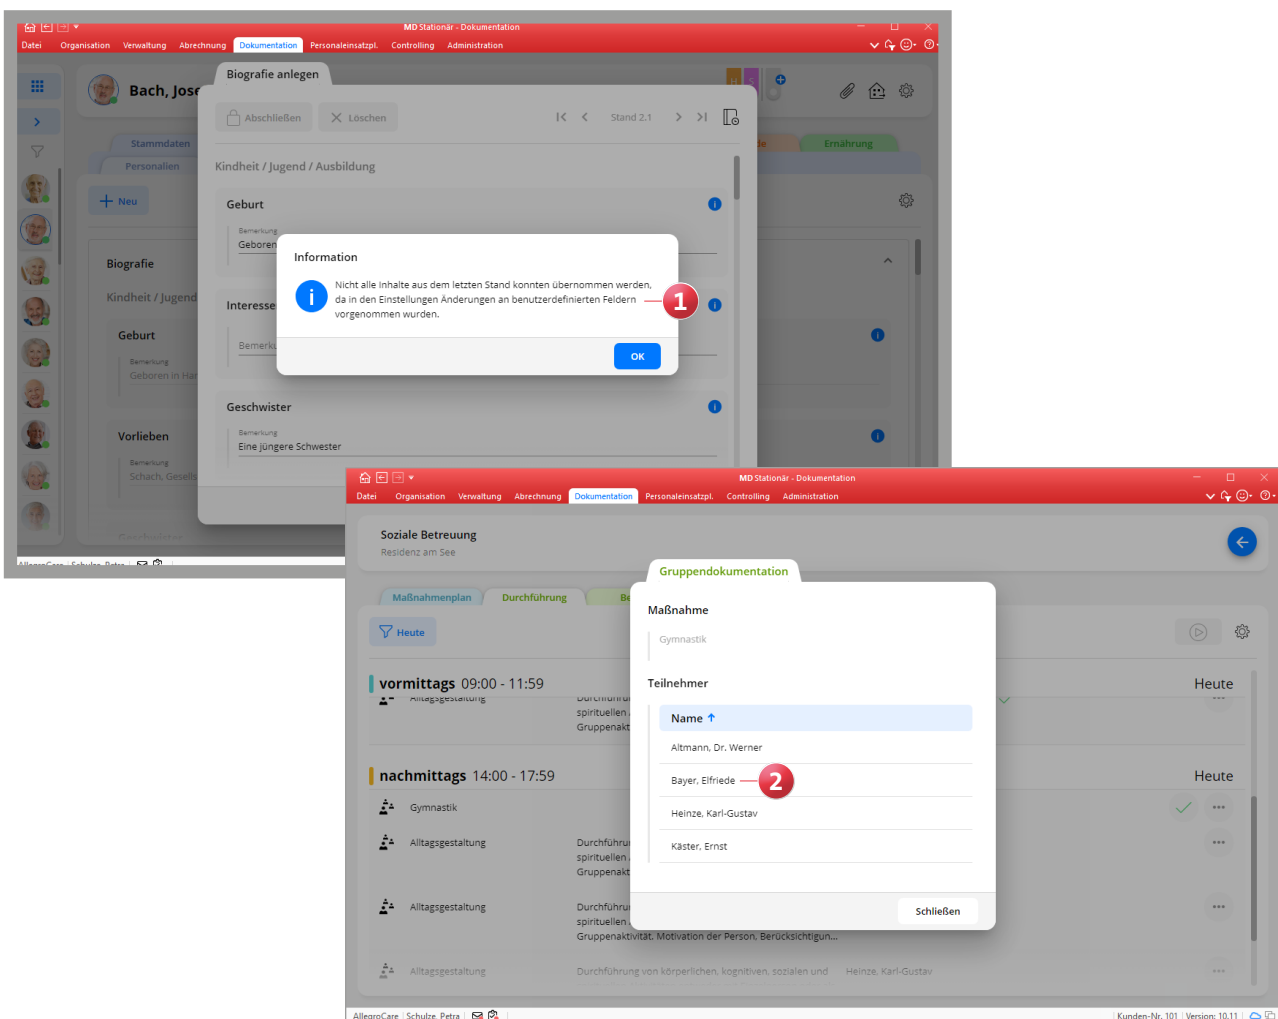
MD Stationär - Dokumentation

Datei Organisation Verwaltung Abrechnung Dokumentation Personaleinsatzpl. Controlling Administration

Bach, Jose

Stammdaten
Personalien

Neu

Biografie
Kindheit / Jugend
Geburt
Bemerkung
Geboren in Ha
Vorlieben
Bemerkung
Schach, Gesell

Biografie anlegen

Abschließen Löschen Stand 2.1

Kindheit / Jugend / Ausbildung

Geburt
Bemerkung
Geboren

Interesse
Bemerku

Geschwister
Bemerkung
Eine jüngere Schwester

Ernährung

Information

Nicht alle Inhalte aus dem letzten Stand konnten übernommen werden, da in den Einstellungen Änderungen an benutzerdefinierten Feldern vorgenommen wurden.

1

OK

AllegroCare Schulze, Petra

MD Stationär - Dokumentation

Datei Organisation Verwaltung Abrechnung Dokumentation Personaleinsatzpl. Controlling Administration

Soziale Betreuung
Residenz am See

Maßnahmenplan Durchführung Be

Heute

vormittags 09:00 - 11:59 Heute
Alltagsgestaltung Durchführung spirituellen Gruppenakt

nachmittags 14:00 - 17:59 Heute
Gymnastik
Alltagsgestaltung Durchführu spirituellen Gruppenakt
Alltagsgestaltung Durchführu spirituellen Gruppenaktivität, Motivation der Person, Berücksichtigun...
Alltagsgestaltung Durchführung von körperlichen, kognitiven, sozialen und Heinze, Karl-Gustav

Gruppendokumentation

Maßnahme
Gymnastik

Teilnehmer

| Name ↑ |
|---|
| Altmann, Dr. Werner |
| Bayer, Elfriede |
| Heinze, Karl-Gustav |
| Käster, Ernst |

2

Schließen

AllegroCare Schulze, Petra Kunden-Nr. 101 Version: 10.11